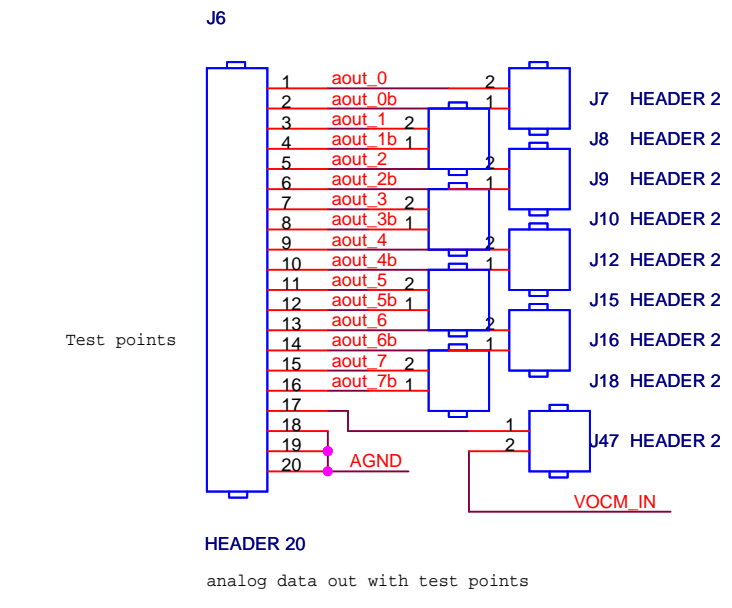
J6

Test points

1 aout_0 2
2 aout_0b 1
3 aout_1 2
4 aout_1b 1
5 aout_2 2
6 aout_2b 1
7 aout_3 2
8 aout_3b 1
9 aout_4 2
10 aout_4b 1
11 aout_5 2
12 aout_5b 1
13 aout_6 2
14 aout_6b 1
15 aout_7 2
16 aout_7b 1
17
18
19
20 AGND

1
2

J7 HEADER 2
J8 HEADER 2
J9 HEADER 2
J10 HEADER 2
J12 HEADER 2
J15 HEADER 2
J16 HEADER 2
J18 HEADER 2
J47 HEADER 2

VOCM_IN

HEADER 20

analog data out with test points